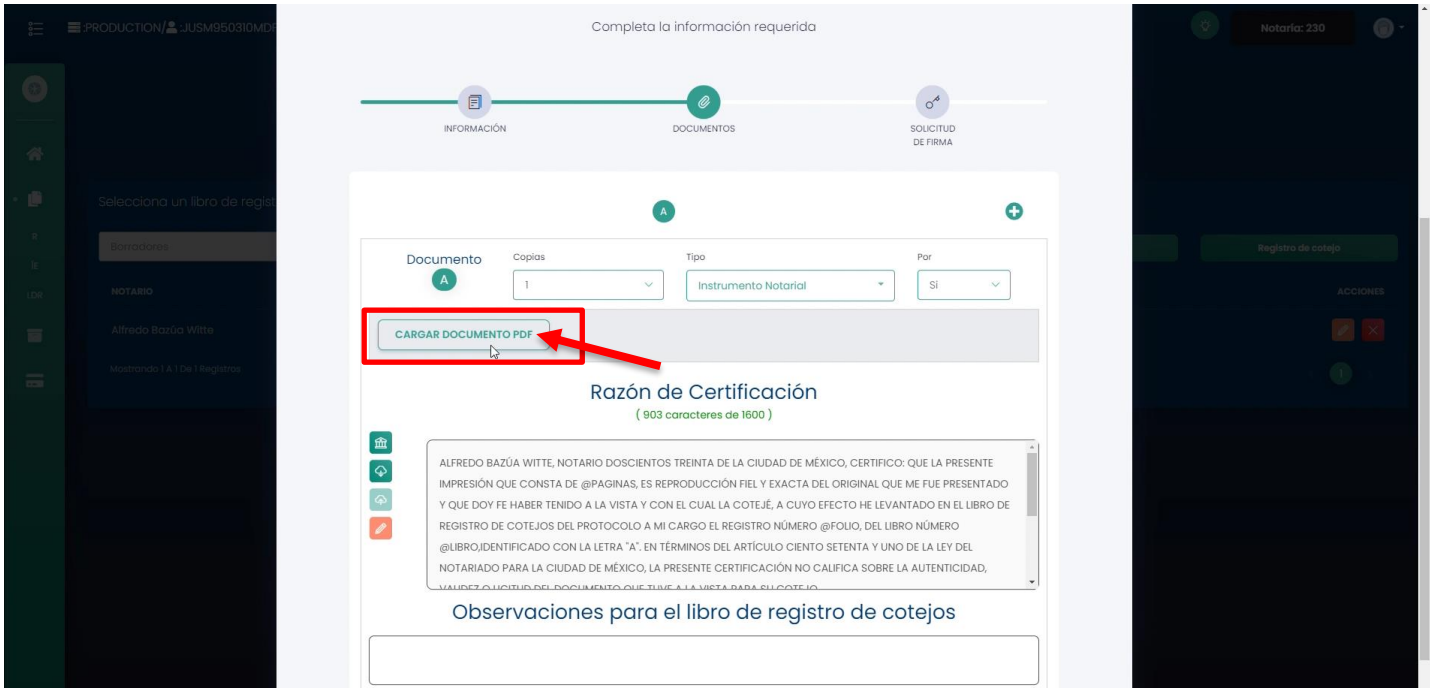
:PRODUCTION/ :JUSM950310MD

Notaria: 230

Selecciona un libro de regist

Borradores

NOTARIO

Alfredo Bazúa Witte

Mostrando 1 A 1 De 1 Registros

Registro de cotejo

ACCIONES

1

Completa la información requerida

INFORMACIÓN

DOCUMENTOS

SOLICITUD DE FIRMA

A

Documento A

Copias
1

Tipo
Instrumento Notarial

Por
Si

CARGAR DOCUMENTO PDF

Razón de Certificación

( 903 caracteres de 1600 )

ALFREDO BAZÚA WITTE, NOTARIO DOSCIENTOS TREINTA DE LA CIUDAD DE MÉXICO, CERTIFICO: QUE LA PRESENTE IMPRESIÓN QUE CONSTA DE @PAGINAS, ES REPRODUCCIÓN FIEL Y EXACTA DEL ORIGINAL QUE ME FUE PRESENTADO Y QUE DOY FE HABER TENIDO A LA VISTA Y CON EL CUAL LA COTEJÉ, A CUYO EFECTO HE LEVANTADO EN EL LIBRO DE REGISTRO DE COTEJOS DEL PROTOCOLO A MI CARGO EL REGISTRO NÚMERO @FOLIO, DEL LIBRO NÚMERO @LIBRO,IDENTIFICADO CON LA LETRA "A". EN TÉRMINOS DEL ARTÍCULO CIENTO SETENTA Y UNO DE LA LEY DEL NOTARIADO PARA LA CIUDAD DE MÉXICO, LA PRESENTE CERTIFICACIÓN NO CALIFICA SOBRE LA AUTENTICIDAD, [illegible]

Observaciones para el libro de registro de cotejos